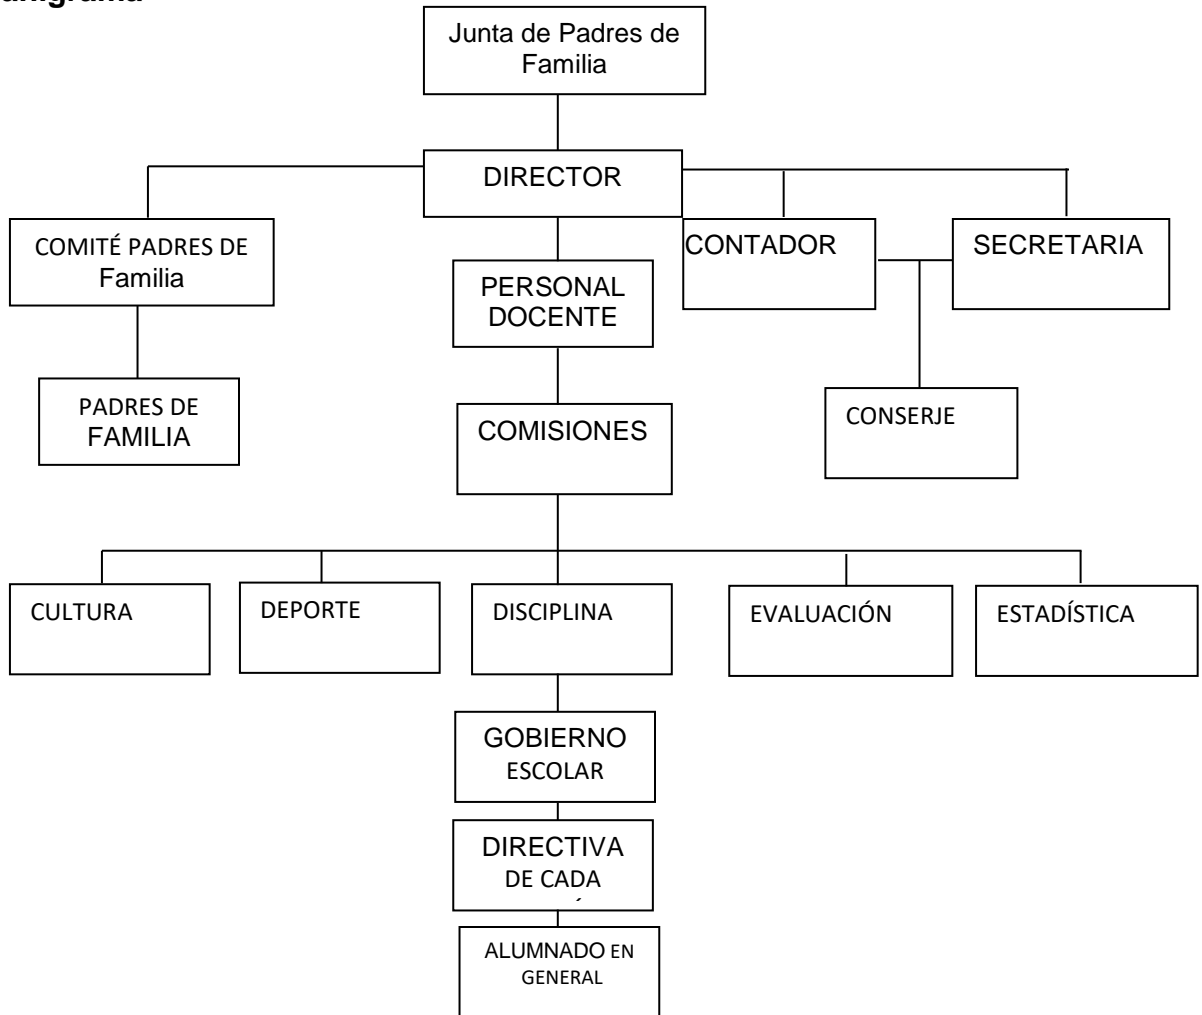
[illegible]anigrama

Junta de Padres de Familia

DIRECTOR

COMITÉ PADRES DE Familia

PADRES DE FAMILIA

PERSONAL DOCENTE

COMISIONES

CONTADOR

SECRETARIA

CONSERJE

CULTURA

DEPORTE

DISCIPLINA

EVALUACIÓN

ESTADÍSTICA

GOBIERNO ESCOLAR

DIRECTIVA DE CADA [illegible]

ALUMNADO EN GENERAL